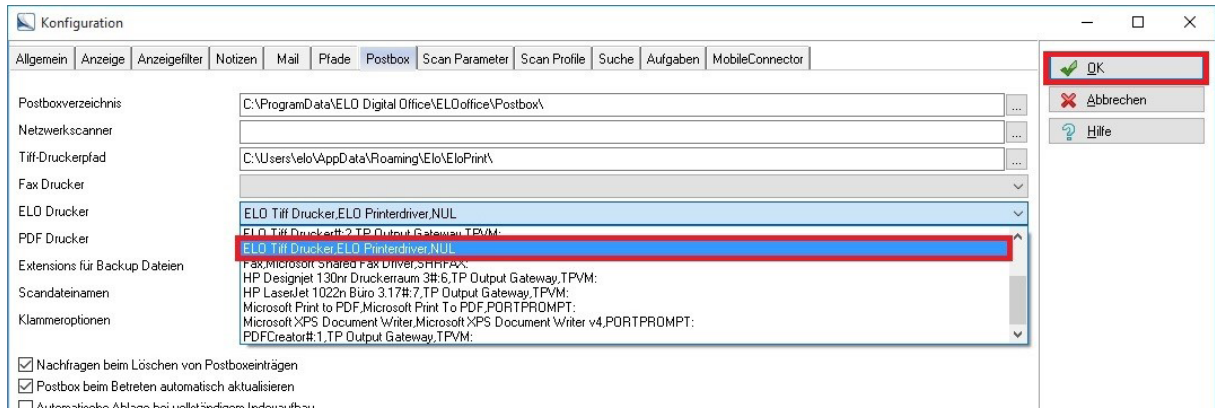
Konfiguration

Allgemein | Anzeige | Anzeigefilter | Notizen | Mail | Pfade | Postbox | Scan Parameter | Scan Profile | Suche | Aufgaben | MobileConnector

OK
Abbrechen
Hilfe

Postboxverzeichnis C:\ProgramData\ELO Digital Office\ELOoffice\Postbox\ ...
Netzwerkscanner ...
Tiff-Druckerpfad C:\Users\elo\AppData\Roaming\Elo\EloPrint\ ...
Fax Drucker
ELO Drucker ELO Tiff Drucker,ELO Printerdriver,NUL
PDF Drucker
Extensions für Backup Dateien
Scandateinamen
Klammeroptionen

ELO Tiff Drucker#:2,TP Output Gateway,TPVM:
ELO Tiff Drucker,ELO Printerdriver,NUL
Fax,Microsoft Shared Fax Driver,SHRFAX:
HP Designjet 130nr Druckerraum 3#:6,TP Output Gateway,TPVM:
HP LaserJet 1022n Büro 3.17#:7,TP Output Gateway,TPVM:
Microsoft Print to PDF,Microsoft Print To PDF,PORTPROMPT:
Microsoft XPS Document Writer,Microsoft XPS Document Writer v4,PORTPROMPT:
PDFCreator#:1,TP Output Gateway,TPVM:

Nachfragen beim Löschen von Postboxeinträgen
Postbox beim Betreten automatisch aktualisieren
Automatische Ablage bei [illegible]